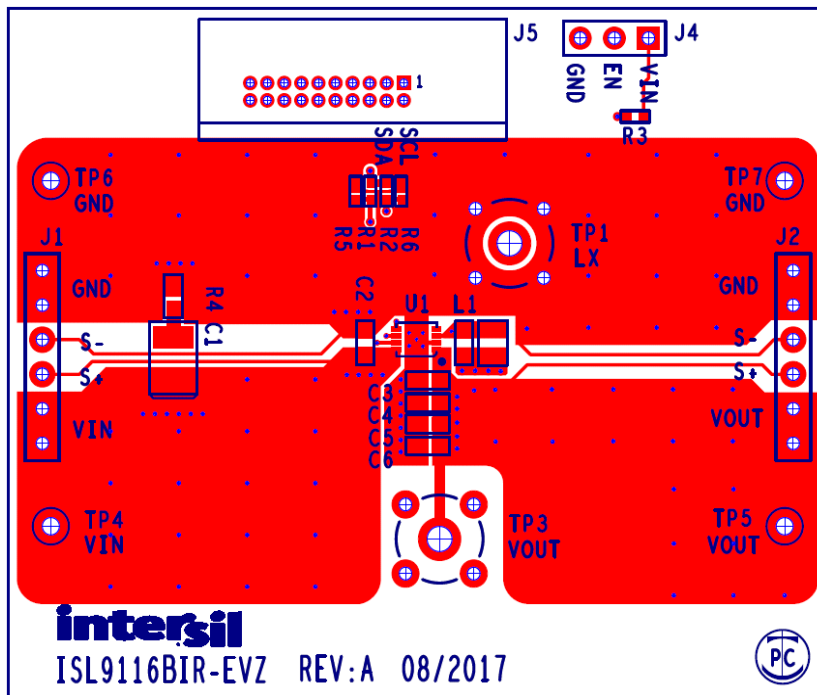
J5

1

J4

GND EN VIN

R3

SCL SDA

TP6 GND

TP7 GND

R5 R1 R2 R6

TP1 LX

J1

J2

GND

GND

R4 C1

C2

U1 L1

S-

S+

S-

S+

C3 C4 C5 C6

VIN

VOUT

TP4 VIN

TP3 VOUT

TP5 VOUT

intersil

ISL9116BIR-EVZ REV:A 08/2017

PC